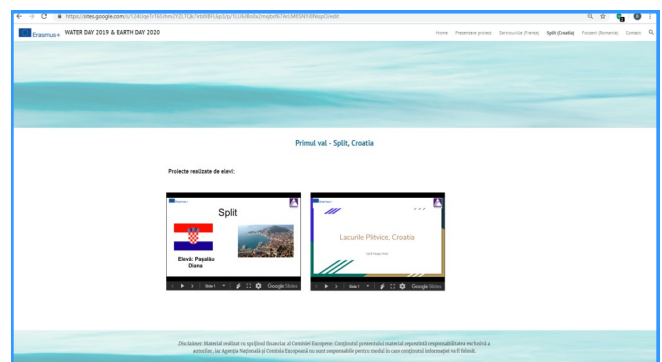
https://sites.google.com/s/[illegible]

Erasmus+ WATER DAY 2019 & EARTH DAY 2020

Home Prezentare proiect Seminariile (Franta) Split (Croatia) Fostani (Romania) Contact

Primul val - Split, Croatia

Proiecte realizate de elevi:

Split

Elevă: Paşalău Diana

Slide 1 Google Slides

Lacurile Plitvice, Croatia

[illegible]

Slide 1 Google Slides

Disclaimer: Material realizat cu sprijinul financiar al Comisiei Europene. Conţinutul prezentului material reprezintă responsabilitatea exclusivă a autorilor, iar Agenţia Naţională şi Comisia Europeană nu sunt responsabile pentru modul în care conţinutul informaţiei va fi folosit.